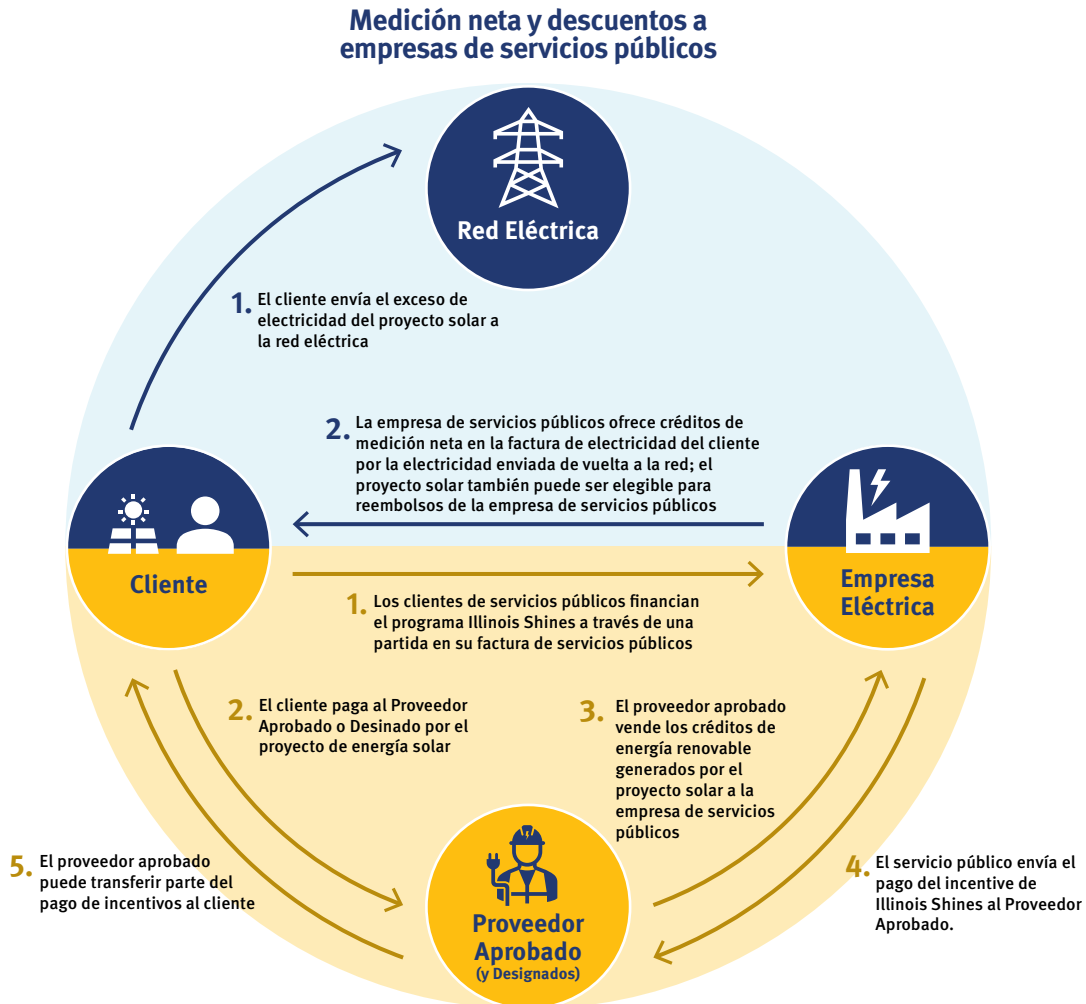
Medición neta y descuentos a empresas de servicios públicos

Red Eléctrica

1. El cliente envía el exceso de electricidad del proyecto solar a la red eléctrica

2. La empresa de servicios públicos ofrece créditos de medición neta en la factura de electricidad del cliente por la electricidad enviada de vuelta a la red; el proyecto solar también puede ser elegible para reembolsos de la empresa de servicios públicos

Cliente

Empresa Eléctrica

1. Los clientes de servicios públicos financian el programa Illinois Shines a través de una partida en su factura de servicios públicos

2. El cliente paga al Proveedor Aprobado o Desinado por el proyecto de energía solar

3. El proveedor aprobado vende los créditos de energía renovable generados por el proyecto solar a la empresa de servicios públicos

5. El proveedor aprobado puede transferir parte del pago de incentivos al cliente

4. El servicio público envía el pago del incentive de Illinois Shines al Proveedor Aprobado.

Proveedor Aprobado (y Designados)